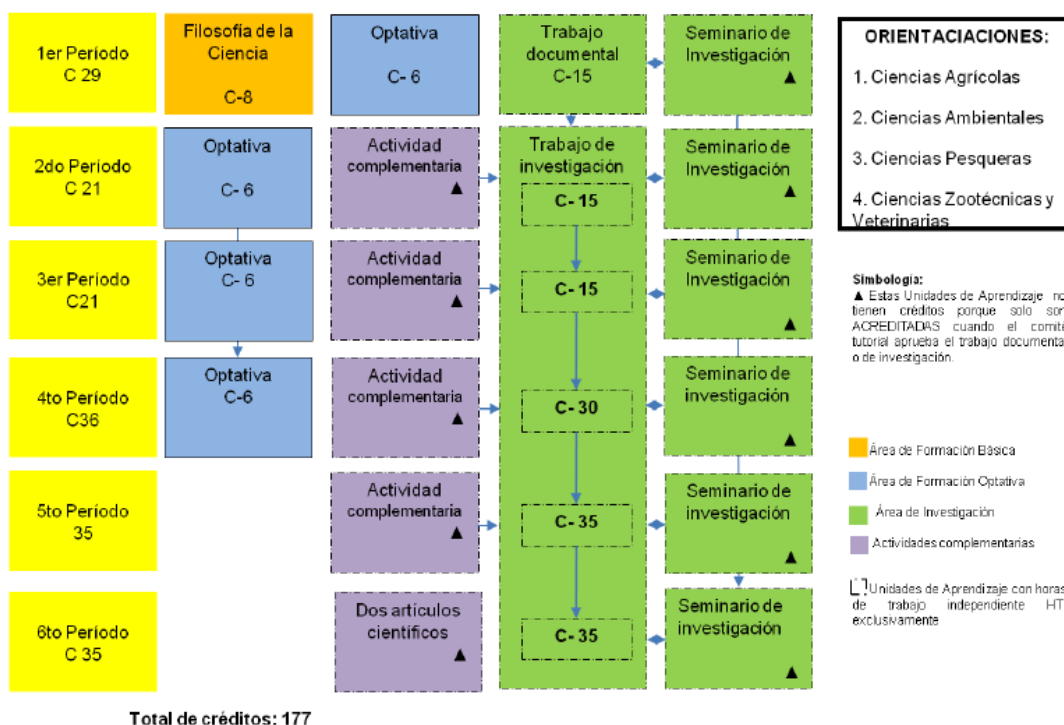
1er Período
C 29

Filosofía de la Ciencia
C-8

Optativa
C- 6

Trabajo documental
C-15

Seminario de Investigación
▲

2do Período
C 21

Optativa
C- 6

Actividad complementaria
▲

Trabajo de investigación

C- 15

Seminario de Investigación
▲

3er Período
C21

Optativa
C- 6

Actividad complementaria
▲

C- 15

Seminario de Investigación
▲

4to Período
C36

Optativa
C-6

Actividad complementaria
▲

C- 30

Seminario de investigación
▲

5to Período
35

Actividad complementaria
▲

C- 35

Seminario de investigación
▲

6to Período
C 35

Dos artículos científicos
▲

C- 35

Seminario de investigación
▲

Total de créditos: 177

ORIENTACIACIONES:
1. Ciencias Agrícolas
2. Ciencias Ambientales
3. Ciencias Pesqueras
4. Ciencias Zootécnicas y Veterinarias

Simbología:
▲ Estas Unidades de Aprendizaje no tienen créditos porque solo son ACREDITADAS cuando el comité tutorial aprueba el trabajo documental o de investigación.

Área de Formación Básica
Área de Formación Optativa
Área de Investigación
Actividades complementarias

Unidades de Aprendizaje con horas de trabajo independiente HT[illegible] exclusivamente